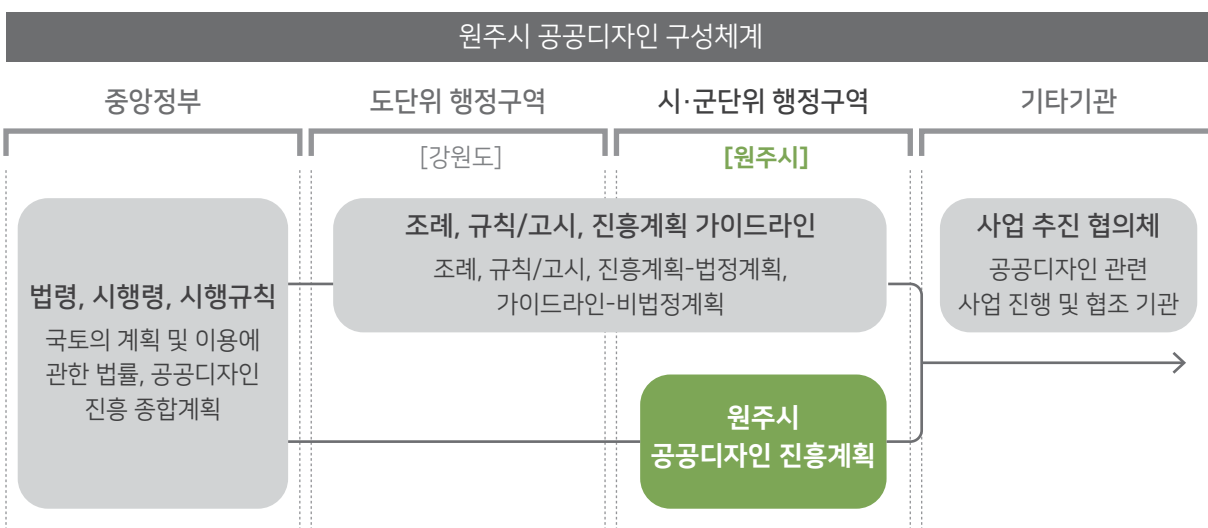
원주시 공공디자인 구성체계

중앙정부

도단위 행정구역

시·군단위 행정구역

기타기관

[강원도]

[원주시]

법령, 시행령, 시행규칙

국토의 계획 및 이용에 관한 법률, 공공디자인 진흥 종합계획

조례, 규칙/고시, 진흥계획 가이드라인

조례, 규칙/고시, 진흥계획-법정계획, 가이드라인-비법정계획

사업 추진 협의체

공공디자인 관련 사업 진행 및 협조 기관

원주시 공공디자인 진흥계획